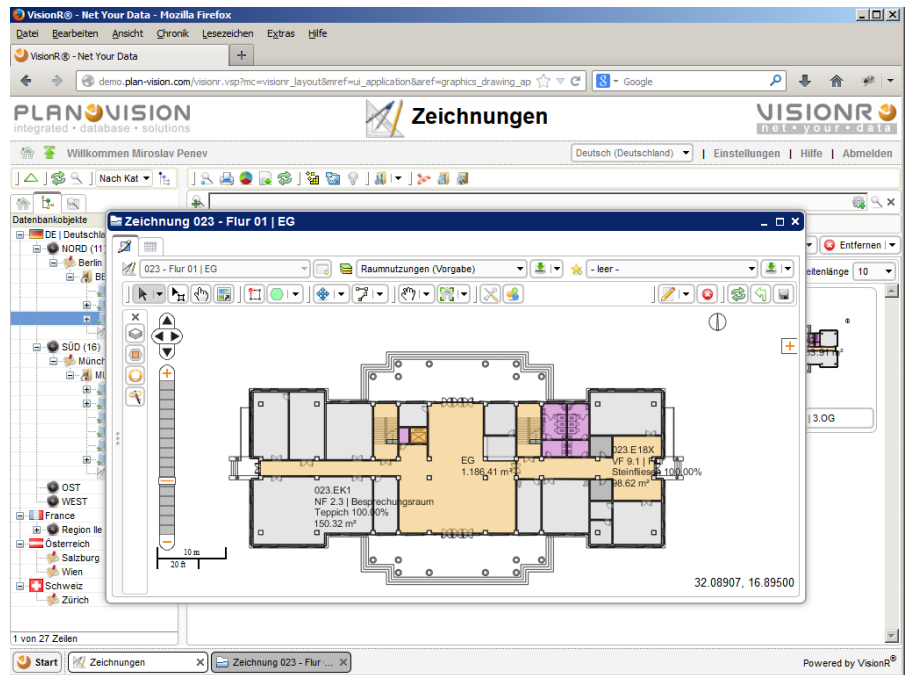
VisionR® - Net Your Data - Mozilla Firefox

Datei Bearbeiten Ansicht Chronik Lesezeichen Extras Hilfe

VisionR® - Net Your Data

demo.plan-vision.com/visionr.vsp?mc=visionr_layout&mref=ui_application&aref=graphics_drawing_ap

Google

PLANVISION
integrated • database • solutions

Zeichnungen

VISIONR
net • your • data

Willkommen Miroslav Penev

Deutsch (Deutschland)

Einstellungen | Hilfe | Abmelden

Nach Kat

Datenbankobjekte

DE | Deutschla

NORD (11

Berlin

BE

SÜD (16)

Münch

MÜ

OST

WEST

France

Region Ile

Österreich

Salzburg

Wien

Schweiz

Zürich

1 von 27 Zeilen

Zeichnung 023 - Flur 01 | EG

023 - Flur 01 | EG

Raumnutzungen (Vorgabe)

- leer -

Entfernen

eitenlänge 10

3.OG

EG
1.186,41 m²

023.EK1
NF 2.3 | Besprechungsraum
Teppich 100.00%
150.32 m²

023.E18X
VF 9.1 | F
Steinfliese 100.00%
98.62 m²

10 m
20 ft

32.08907, 16.89500

Start

Zeichnungen

Zeichnung 023 - Flur ...

Powered by VisionR®